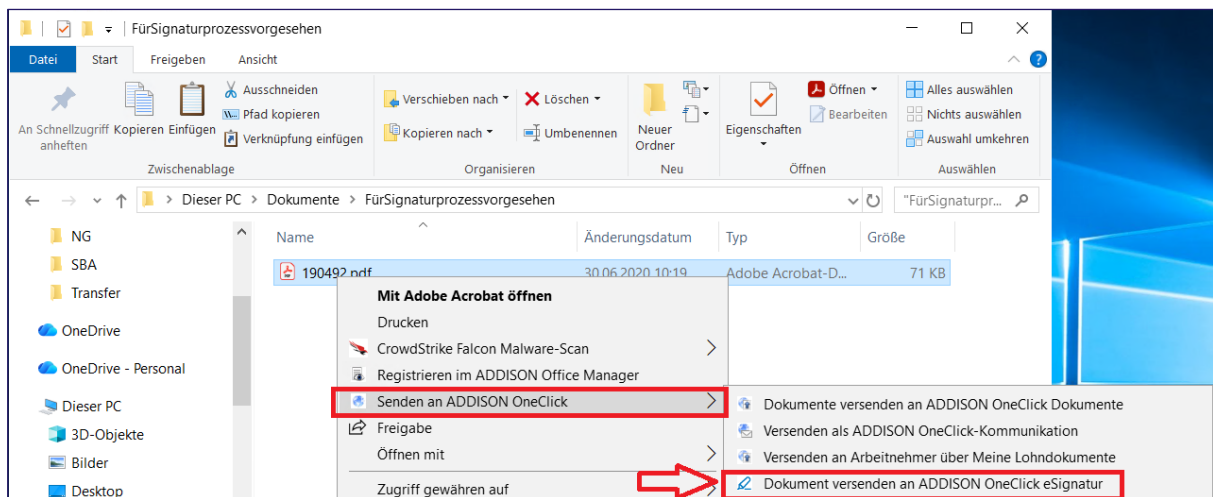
FürSignaturprozessvorgesehen

Datei Start Freigeben Ansicht

An Schnellzugriff anheften Kopieren Einfügen Ausschneiden Pfad kopieren Verknüpfung einfügen
Zwischenablage

Verschieben nach Löschen Kopieren nach Umbenennen
Organisieren

Neuer Ordner
Neu

Eigenschaften Öffnen Bearbeiten
Öffnen

Alles auswählen Nichts auswählen Auswahl umkehren
Auswählen

Dieser PC > Dokumente > FürSignaturprozessvorgesehen

"FürSignaturpr...

NG
SBA
Transfer
OneDrive
OneDrive - Personal
Dieser PC
3D-Objekte
Bilder
Desktop

| Name | Änderungsdatum | Typ | Größe |
|---|---|---|---|
| 190492.pdf | 30.06.2020 10:19 | Adobe Acrobat-D... | 71 KB |

Mit Adobe Acrobat öffnen
Drucken
CrowdStrike Falcon Malware-Scan
Registrieren im ADDISON Office Manager
Senden an ADDISON OneClick
Freigabe
Öffnen mit
Zugriff gewähren auf

Dokumente versenden an ADDISON OneClick Dokumente
Versenden als ADDISON OneClick-Kommunikation
Versenden an Arbeitnehmer über Meine Lohndokumente
Dokument versenden an ADDISON OneClick eSignatur